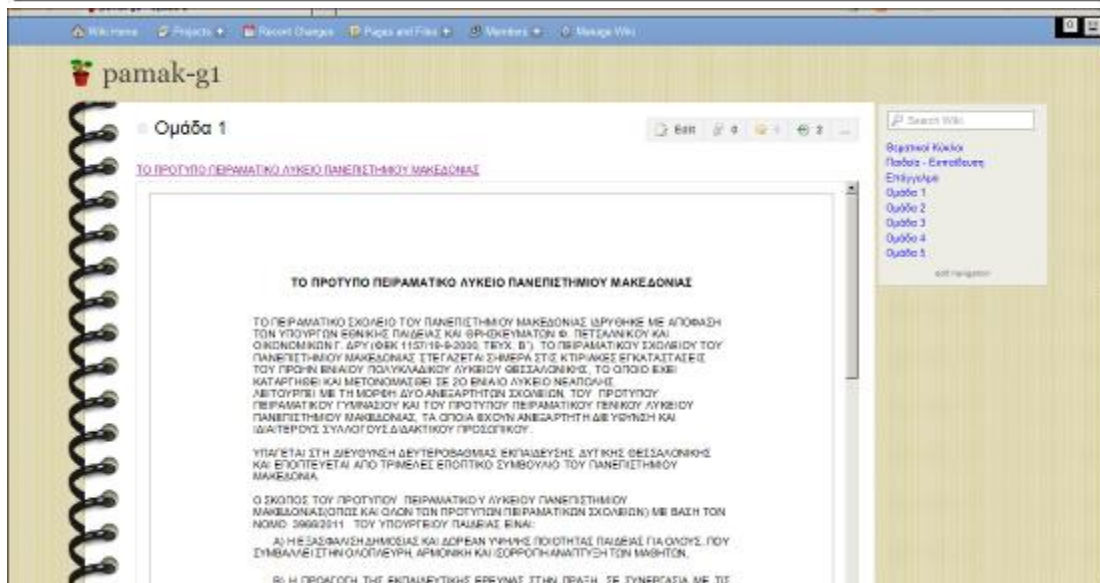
Wiki Home   Projects   Recent Changes   Pages and Files   Members   Manage Wiki

pamak-g1

Ομάδα 1

Edit   0   0   2   ...

ΤΟ ΠΡΟΤΥΠΟ ΠΕΙΡΑΜΑΤΙΚΟ ΛΥΚΕΙΟ ΠΑΝΕΠΙΣΤΗΜΙΟΥ ΜΑΚΕΔΟΝΙΑΣ

ΤΟ ΠΡΟΤΥΠΟ ΠΕΙΡΑΜΑΤΙΚΟ ΛΥΚΕΙΟ ΠΑΝΕΠΙΣΤΗΜΙΟΥ ΜΑΚΕΔΟΝΙΑΣ

ΤΟ ΠΕΙΡΑΜΑΤΙΚΟ ΣΧΟΛΕΙΟ ΤΟΥ ΠΑΝΕΠΙΣΤΗΜΙΟΥ ΜΑΚΕΔΟΝΙΑΣ ΙΔΡΥΘΗΚΕ ΜΕ ΑΠΟΦΑΣΗ ΤΩΝ ΥΠΟΥΡΓΩΝ ΕΘΝΙΚΗΣ ΠΑΙΔΕΙΑΣ ΚΑΙ ΘΡΗΣΚΕΥΜΑΤΩΝ Φ. ΠΕΤΣΑΛΝΙΚΟΥ ΚΑΙ ΟΙΚΟΝΟΜΙΚΩΝ Γ. ΔΡΥ (ΦΕΚ 1157/18-9-2000, ΤΕΥΧ. Β'). ΤΟ ΠΕΙΡΑΜΑΤΙΚΟ ΣΧΟΛΕΙΟ ΤΟΥ ΠΑΝΕΠΙΣΤΗΜΙΟΥ ΜΑΚΕΔΟΝΙΑΣ ΣΤΕΓΑΖΕΤΑΙ ΣΗΜΕΡΑ ΣΤΙΣ ΚΤΙΡΙΑΚΕΣ ΕΓΚΑΤΑΣΤΑΣΕΙΣ ΤΟΥ ΠΡΩΗΝ ΕΝΙΑΙΟΥ ΠΟΛΥΚΛΑΔΙΚΟΥ ΛΥΚΕΙΟΥ ΘΕΣΣΑΛΟΝΙΚΗΣ, ΤΟ ΟΠΟΙΟ ΕΧΕΙ ΚΑΤΑΡΓΗΘΕΙ ΚΑΙ ΜΕΤΟΝΟΜΑΣΘΕΙ ΣΕ 2Ο ΕΝΙΑΙΟ ΛΥΚΕΙΟ ΝΕΑΠΟΛΗΣ. ΛΕΙΤΟΥΡΓΕΙ ΜΕ ΤΗ ΜΟΡΦΗ ΔΥΟ ΑΝΕΞΑΡΤΗΤΩΝ ΣΧΟΛΕΙΩΝ, ΤΟΥ ΠΡΟΤΥΠΟΥ ΠΕΙΡΑΜΑΤΙΚΟΥ ΓΥΜΝΑΣΙΟΥ ΚΑΙ ΤΟΥ ΠΡΟΤΥΠΟΥ ΠΕΙΡΑΜΑΤΙΚΟΥ ΓΕΝΙΚΟΥ ΛΥΚΕΙΟΥ ΠΑΝΕΠΙΣΤΗΜΙΟΥ ΜΑΚΕΔΟΝΙΑΣ, ΤΑ ΟΠΟΙΑ ΕΧΟΥΝ ΑΝΕΞΑΡΤΗΤΗ ΔΙΕΥΘΥΝΣΗ ΚΑΙ ΙΔΙΑΙΤΕΡΟΥΣ ΣΥΛΛΟΓΟΥΣ ΔΙΔΑΚΤΙΚΟΥ ΠΡΟΣΩΠΙΚΟΥ.

ΥΠΑΓΕΤΑΙ ΣΤΗ ΔΙΕΥΘΥΝΣΗ ΔΕΥΤΕΡΟΒΑΘΜΙΑΣ ΕΚΠΑΙΔΕΥΣΗΣ ΔΥΤΙΚΗΣ ΘΕΣΣΑΛΟΝΙΚΗΣ ΚΑΙ ΕΠΟΠΤΕΥΕΤΑΙ ΑΠΟ ΤΡΙΜΕΛΕΣ ΕΠΟΠΤΙΚΟ ΣΥΜΒΟΥΛΙΟ ΤΟΥ ΠΑΝΕΠΙΣΤΗΜΙΟΥ ΜΑΚΕΔΟΝΙΑ.

Ο ΣΚΟΠΟΣ ΤΟΥ ΠΡΟΤΥΠΟΥ ΠΕΙΡΑΜΑΤΙΚΟΥ ΛΥΚΕΙΟΥ ΠΑΝΕΠΙΣΤΗΜΙΟΥ ΜΑΚΕΔΟΝΙΑΣ(ΟΠΩΣ ΚΑΙ ΟΛΩΝ ΤΩΝ ΠΡΟΤΥΠΩΝ ΠΕΙΡΑΜΑΤΙΚΩΝ ΣΧΟΛΕΙΩΝ) ΜΕ ΒΑΣΗ ΤΟΝ ΝΟΜΟ 3966/2011 ΤΟΥ ΥΠΟΥΡΓΕΙΟΥ ΠΑΙΔΕΙΑΣ ΕΙΝΑΙ:

Α) Η ΕΞΑΣΦΑΛΙΣΗ ΔΗΜΟΣΙΑΣ ΚΑΙ ΔΩΡΕΑΝ ΥΨΗΛΗΣ ΠΟΙΟΤΗΤΑΣ ΠΑΙΔΕΙΑΣ ΓΙΑ ΟΛΟΥΣ, ΠΟΥ ΣΥΜΒΑΛΛΕΙ ΣΤΗΝ ΟΛΟΠΛΕΥΡΗ, ΑΡΜΟΝΙΚΗ ΚΑΙ ΙΣΟΡΡΟΠΗ ΑΝΑΠΤΥΞΗ ΤΩΝ ΜΑΘΗΤΩΝ,

Β) Η ΠΡΟΑΓΩΓΗ ΤΗΣ ΕΚΠΑΙΔΕΥΤΙΚΗΣ ΕΡΕΥΝΑΣ ΣΤΗΝ ΠΡΑΞΗ, ΣΕ ΣΥΝΕΡΓΑΣΙΑ ΜΕ ΤΙΣ

Search Wiki

Θεματικοί Κύκλοι
Παιδεία - Εκπαίδευση
Επιχείρηση
Ομάδα 1
Ομάδα 2
Ομάδα 3
Ομάδα 4
Ομάδα 5

edit navigation